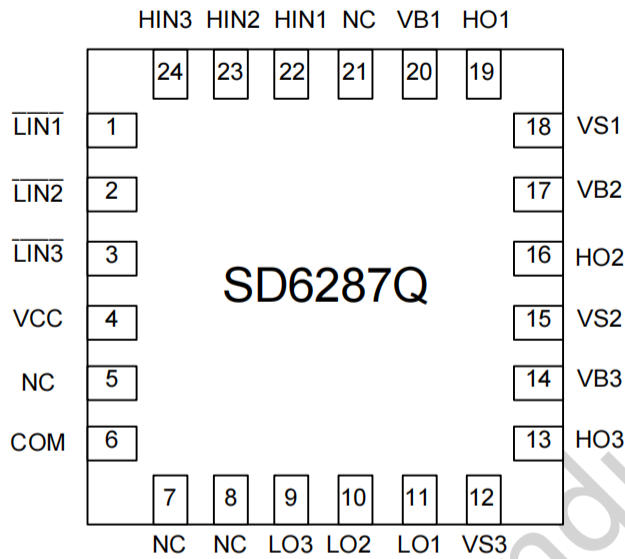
HIN3 HIN2 HIN1 NC VB1 HO1

24 23 22 21 20 19

$\overline{LIN1}$ 1

$\overline{LIN2}$ 2

$\overline{LIN3}$ 3

VCC 4

NC 5

COM 6

18 VS1

17 VB2

16 HO2

15 VS2

14 VB3

13 HO3

SD6287Q

7 8 9 10 11 12

NC NC LO3 LO2 LO1 VS3